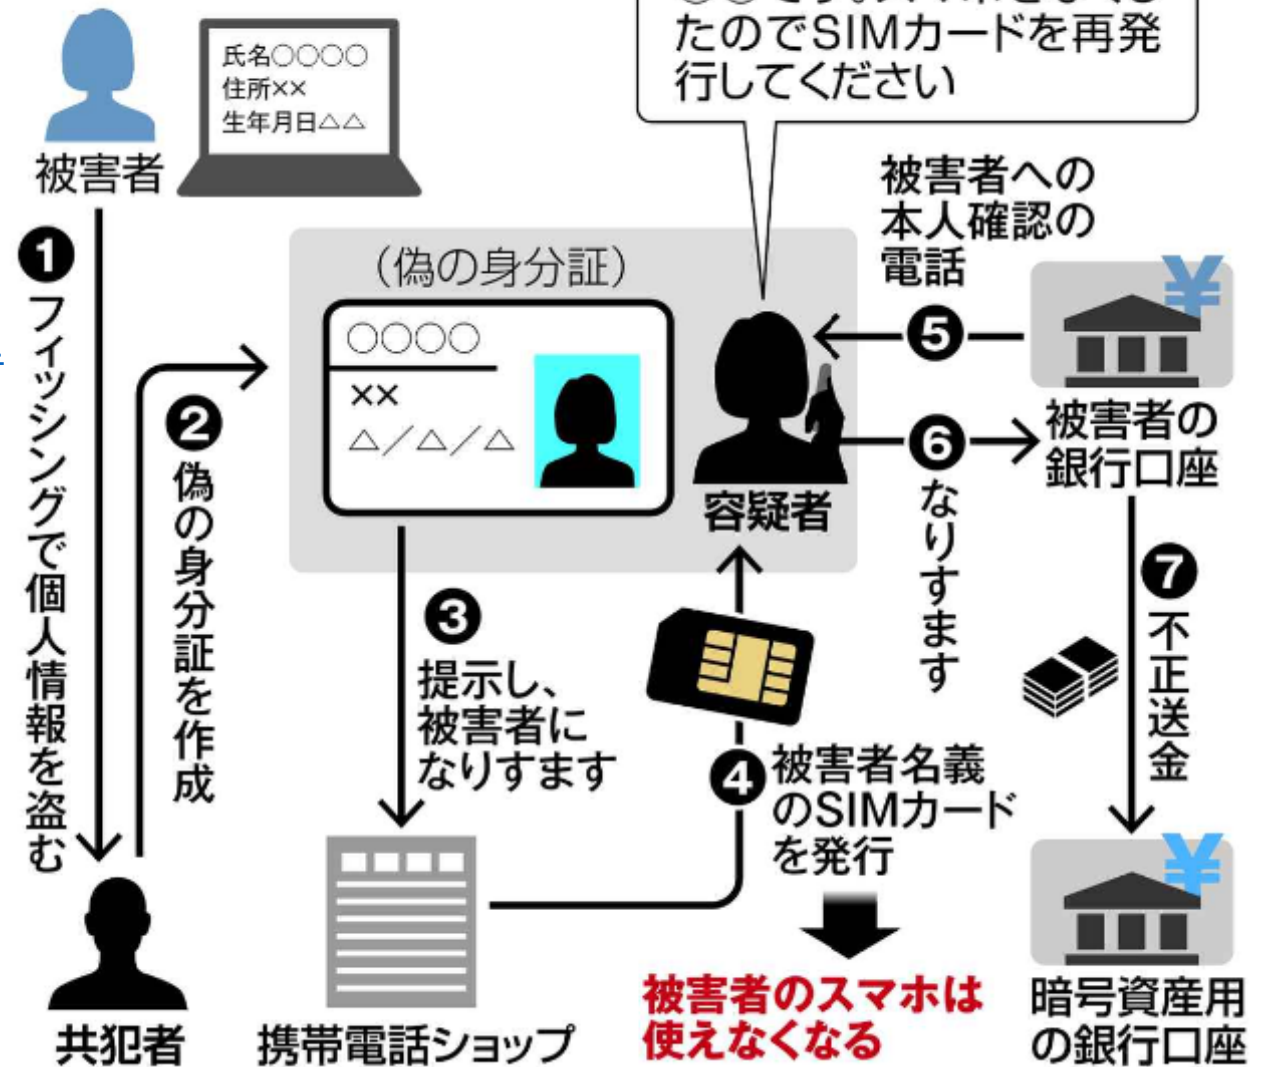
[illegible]
たのでSIMカードを再発行してください

被害者

氏名○○○○
住所××
生年月日△△

❶フィッシングで個人情報を盗む

（偽の身分証）

○○○○
××
△／△／△

❷偽の身分証を作成

容疑者

被害者への本人確認の電話

❺

❻なりすます

被害者の銀行口座

❼不正送金

❸提示し、被害者になりすます

❹被害者名義のSIMカードを発行

被害者のスマホは使えなくなる

共犯者

携帯電話ショップ

暗号資産用の銀行口座